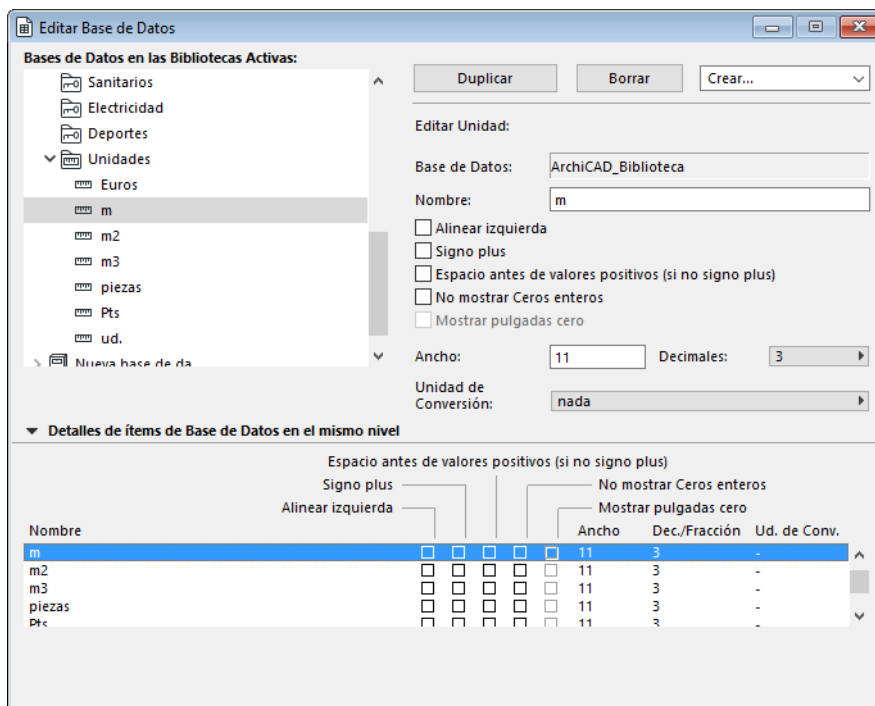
Editar Base de Datos

Bases de Datos en las Bibliotecas Activas:

Sanitarios
Electricidad
Deportes
Unidades
Euros
m
m2
m3
piezas
Pts
ud.
Nueva base de da

Duplicar
Borrar
Crear...

Editar Unidad:

Base de Datos: ArchiCAD_Biblioteca

Nombre: m

Alinear izquierda
Signo plus
Espacio antes de valores positivos (si no signo plus)
No mostrar Ceros enteros
Mostrar pulgadas cero

Ancho: 11
Decimales: 3

Unidad de Conversión: nada

Detalles de ítems de Base de Datos en el mismo nivel

Espacio antes de valores positivos (si no signo plus)
Signo plus
No mostrar Ceros enteros
Alinear izquierda
Mostrar pulgadas cero

| Nombre | Ancho | Dec./Fracción | Ud. de Conv. |
|---|---|---|---|
| m | 11 | 3 | - |
| m2 | 11 | 3 | - |
| m3 | 11 | 3 | - |
| piezas | 11 | 3 | - |
| Pts | 11 | 3 | - |